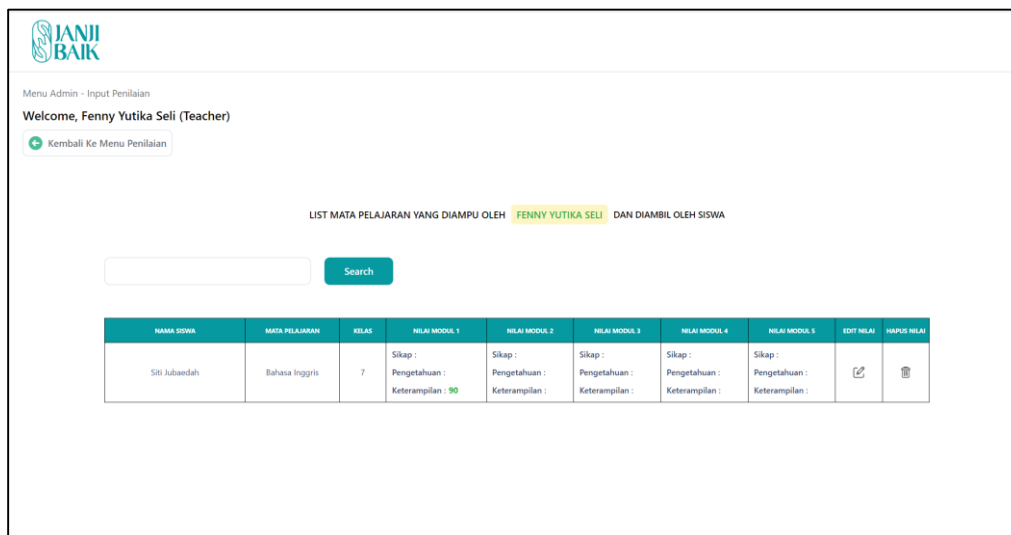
JANJI BAIK

Menu Admin - Input Penilaian

Welcome, Fenny Yutika Seli (Teacher)

Kembali Ke Menu Penilaian

LIST MATA PELAJARAN YANG DIAMPU OLEH FENNY YUTIKA SELI DAN DIAMBIL OLEH SISWA

Search

| NAMA SISWA | MATA PELAJARAN | KELAS | NILAI MODUL 1 | NILAI MODUL 2 | NILAI MODUL 3 | NILAI MODUL 4 | NILAI MODUL 5 | EDIT NILAI | HAPUS NILAI |
|---|---|---|---|---|---|---|---|---|---|
| Siti Jubaedah | Bahasa Inggris | 7 | Sikap : Pengetahuan : Keterampilan : 90 | Sikap : Pengetahuan : Keterampilan : | Sikap : Pengetahuan : Keterampilan : | Sikap : Pengetahuan : Keterampilan : | Sikap : Pengetahuan : Keterampilan : | | |